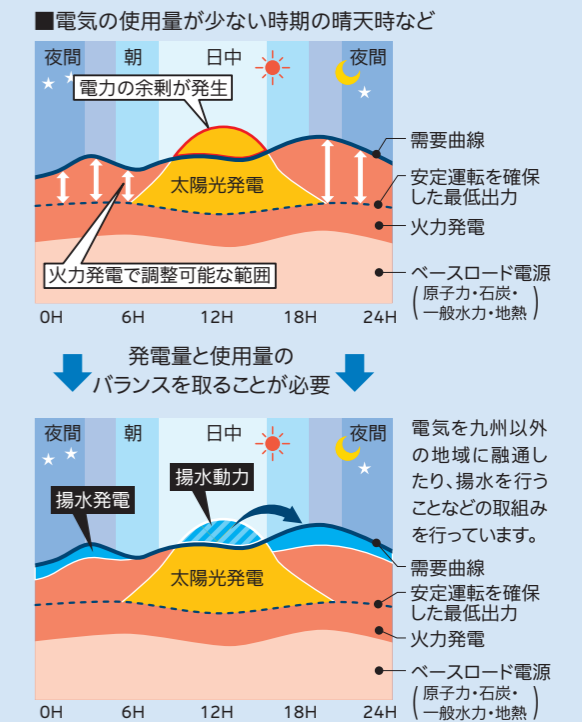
■電気の使用量が少ない時期の晴天時など

夜間　朝　日中　夜間

電力の余剰が発生

太陽光発電

火力発電で調整可能な範囲

需要曲線

安定運転を確保した最低出力

火力発電

ベースロード電源（原子力・石炭・一般水力・地熱）

0H　6H　12H　18H　24H

発電量と使用量のバランスを取ることが必要

夜間　朝　日中　夜間

揚水動力

揚水発電

太陽光発電

電気を九州以外の地域に融通したり、揚水を行うことなどの取組みを行っています。

需要曲線

安定運転を確保した最低出力

火力発電

ベースロード電源（原子力・石炭・一般水力・地熱）

0H　6H　12H　18H　24H